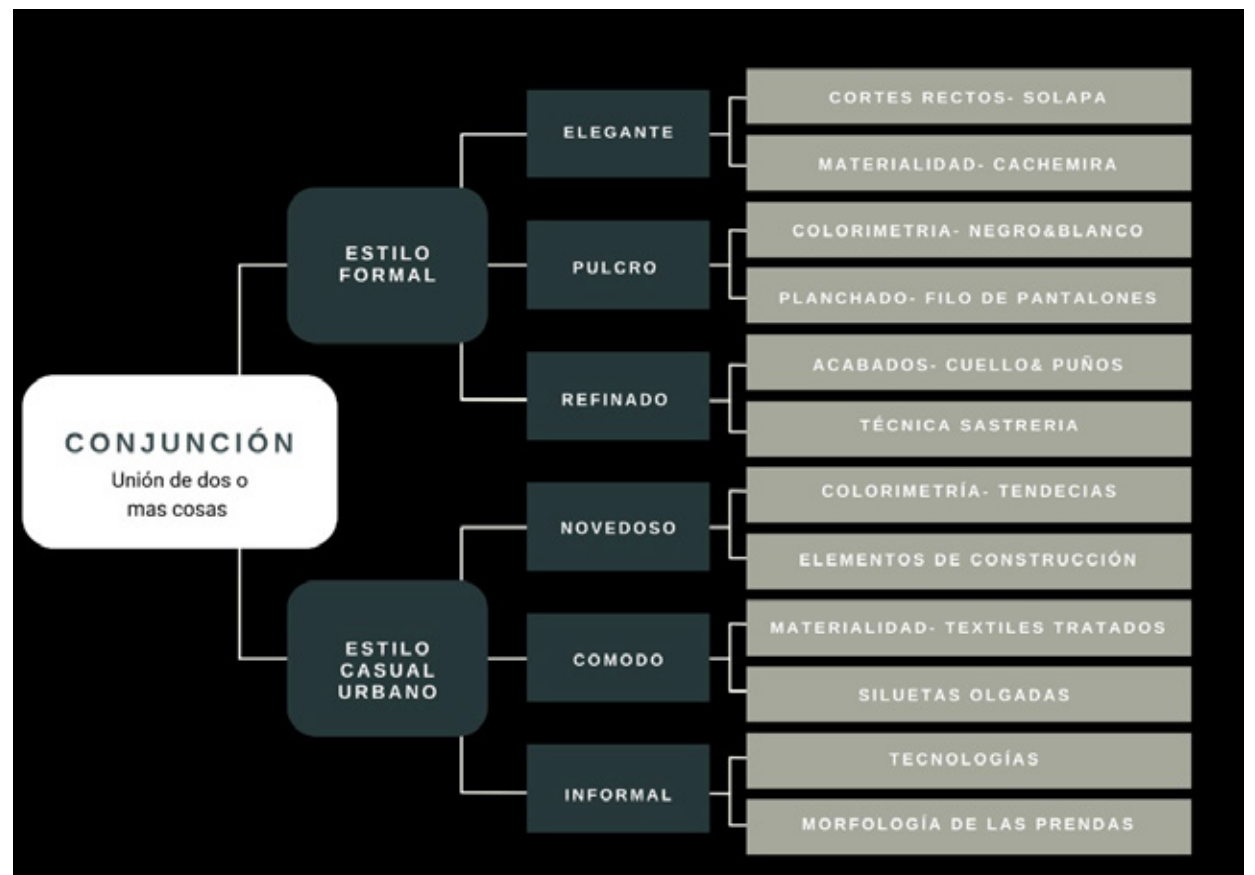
CONJUNCIÓN
Unión de dos o mas cosas

ESTILO FORMAL

ELEGANTE
CORTES RECTOS- SOLAPA
MATERIALIDAD- CACHEMIRA

PULCRO
COLORIMETRIA- NEGRO&BLANCO
PLANCHADO- FILO DE PANTALONES

REFINADO
ACABADOS- CUELLO& PUÑOS
TÉCNICA SASTRERIA

ESTILO CASUAL URBANO

NOVEDOSO
COLORIMETRÍA- TENDECIAS
ELEMENTOS DE CONSTRUCCIÓN

COMODO
MATERIALIDAD- TEXTILES TRATADOS
SILUETAS OLGADAS

INFORMAL
TECNOLOGÍAS
MORFOLOGÍA DE LAS PRENDAS